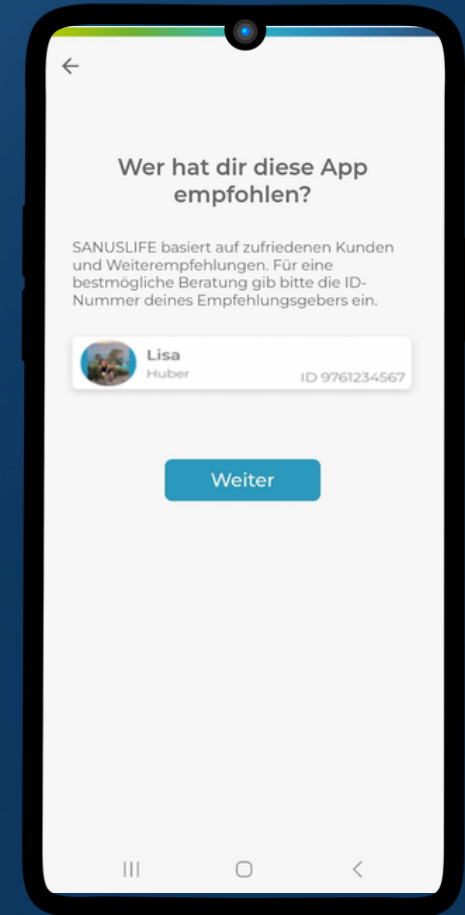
Wer hat dir diese App empfohlen?

SANUSLIFE basiert auf zufriedenen Kunden und Weiterempfehlungen. Für eine bestmögliche Beratung gib bitte die ID-Nummer deines Empfehlungsgebers ein.

Lisa
Huber
ID 9761234567

Weiter